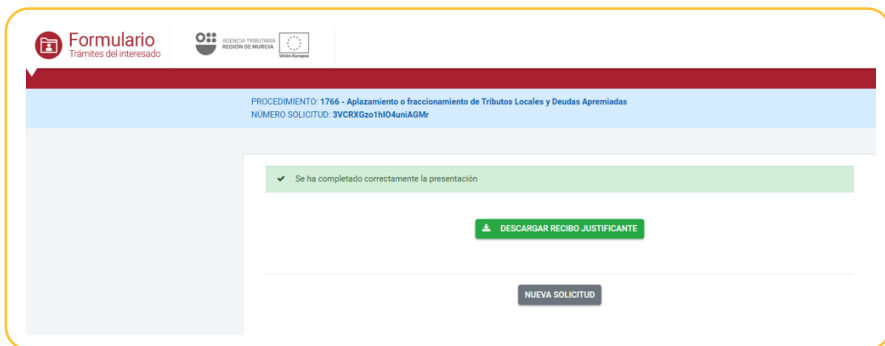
Formulario
Trámites del interesado

AGENCIA TRIBUTARIA
REGIÓN DE MURCIA

Unión Europea

PROCEDIMIENTO: 1766 - Aplazamiento o fraccionamiento de Tributos Locales y Deudas Apremiadas
NÚMERO SOLICITUD: 3VCRXGzo1hlO4uniAGMr

Se ha completado correctamente la presentación

DESCARGAR RECIBO JUSTIFICANTE

NUEVA SOLICITUD